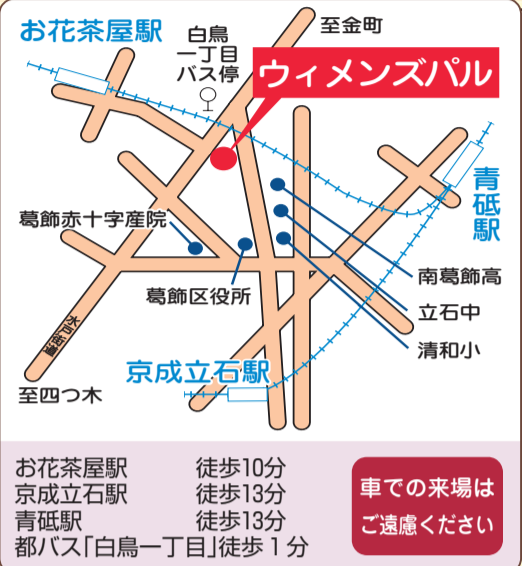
お花茶屋駅

白鳥一丁目バス停

至金町

ウィメンズパル

青砥駅

葛飾赤十字産院

南葛飾高

葛飾区役所

立石中

水戸街道

清和小

京成立石駅

至四つ木

お花茶屋駅　徒歩10分
京成立石駅　徒歩13分
青砥駅　徒歩13分
都バス「白鳥一丁目」徒歩１分

車での来場はご遠慮ください